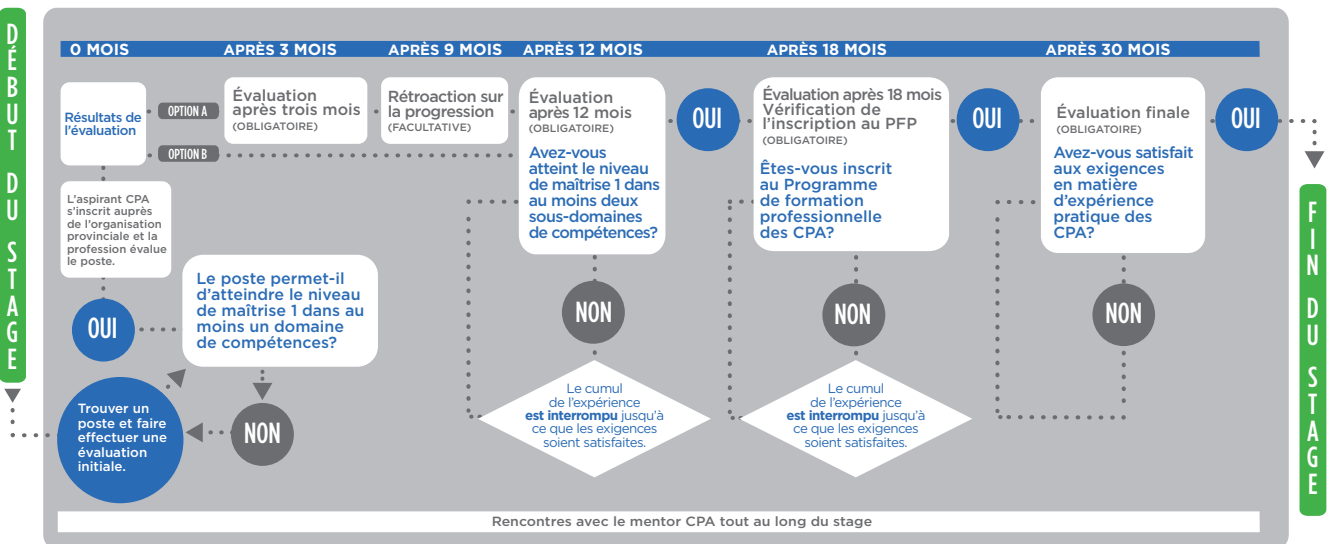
DÉBUT DU STAGE

0 MOIS
APRÈS 3 MOIS
APRÈS 9 MOIS
APRÈS 12 MOIS
APRÈS 18 MOIS
APRÈS 30 MOIS

Résultats de l'évaluation

OPTION A
OPTION B

Évaluation après trois mois
(OBLIGATOIRE)

Rétroaction sur la progression
(FACULTATIVE)

Évaluation après 12 mois
(OBLIGATOIRE)
Avez-vous atteint le niveau de maîtrise 1 dans au moins deux sous-domaines de compétences?

OUI

Évaluation après 18 mois Vérification de l'inscription au PFP
(OBLIGATOIRE)
Êtes-vous inscrit au Programme de formation professionnelle des CPA?

OUI

Évaluation finale
(OBLIGATOIRE)
Avez-vous satisfait aux exigences en matière d'expérience pratique des CPA?

OUI

FIN DU STAGE

L'aspirant CPA s'inscrit auprès de l'organisation provinciale et la profession évalue le poste.

OUI

Le poste permet-il d'atteindre le niveau de maîtrise 1 dans au moins un domaine de compétences?

NON

Trouver un poste et faire effectuer une évaluation initiale.

NON
Le cumul de l'expérience est interrompu jusqu'à ce que les exigences soient satisfaites.

NON
Le cumul de l'expérience est interrompu jusqu'à ce que les exigences soient satisfaites.

NON

Rencontres avec le mentor CPA tout au long du stage